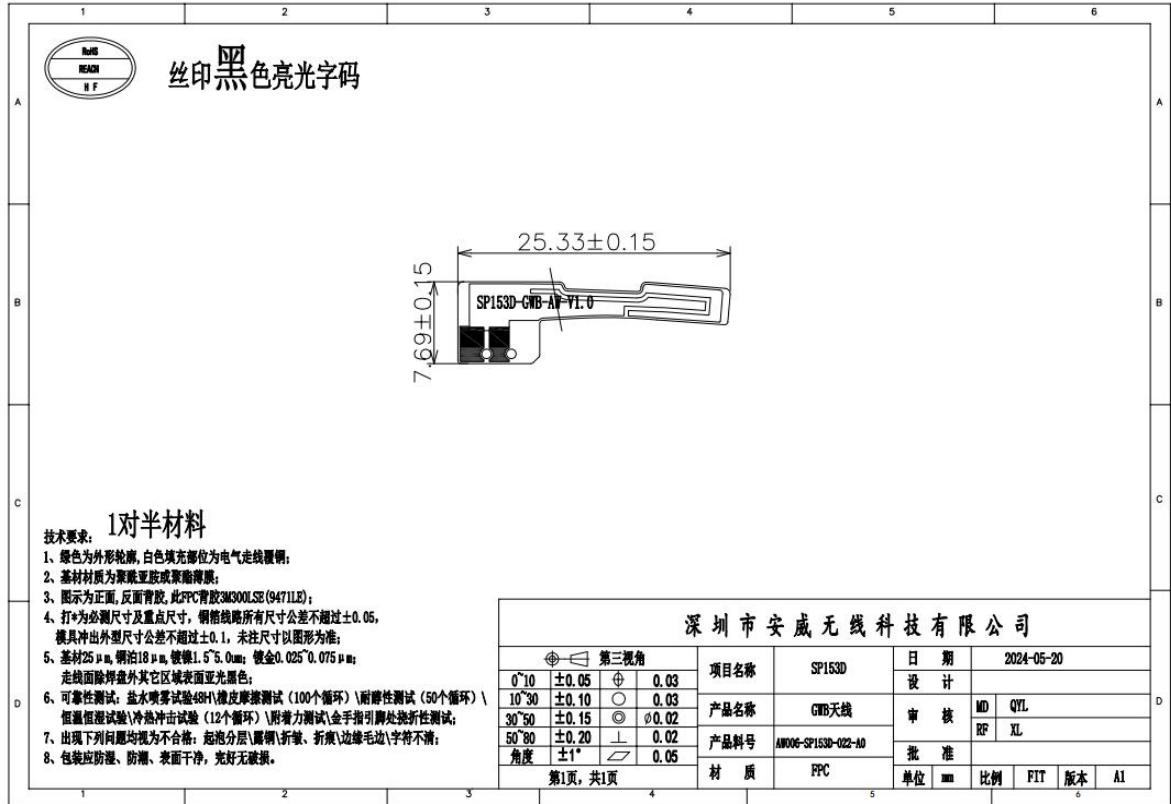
1 2 3 4 5 6

A B C D

RoHS
REACH
H F

丝印黑色亮光字码

25.33±0.15

7.69±0.15

SP153D-GWB-AW-V1.0

技术要求： 1对半材料
1、绿色为外形轮廓,白色填充部位为电气走线覆铜；
2、基材材质为聚酰亚胺或聚酯薄膜；
3、图示为正面,反面背胶,此FPC背胶3M300LSE(9471LE)；
4、打*为必测尺寸及重点尺寸，铜箔线路所有尺寸公差不超过±0.05，模具冲出外型尺寸公差不超过±0.1，未注尺寸以图形为准；
5、基材25μm,铜泊18μm,镀镍1.5~5.0um；镀金0.025~0.075μm；走线面除焊盘外其它区域表面亚光黑色；
6、可靠性测试：盐水喷雾试验48H\橡皮摩擦测试（100个循环）\耐醇性测试（50个循环）\恒温恒湿试验\冷热冲击试验（12个循环）\附着力测试\金手指引脚处挠折性测试；
7、出现下列问题均视为不合格：起泡分层\露铜\折皱、折痕\边缘毛边\字符不清；
8、包装应防湿、防潮、表面干净，完好无破损。

深圳市安威无线科技有限公司

| 第三视角 | | | | 项目名称 | SP153D | 日　期 | 2024-05-20 | |
|---|---|---|---|---|---|---|---|---|
| 0~10 | ±0.05 | ⊕ | 0.03 | | | 设　计 | | |
| 10~30 | ±0.10 | ○ | 0.03 | 产品名称 | GWB天线 | 审　核 | MD | QYL |
| 30~50 | ±0.15 | ◎ | ∅0.02 | | | | RF | XL |
| 50~80 | ±0.20 | ⊥ | 0.02 | 产品料号 | AW006-SP153D-022-A0 | 批　准 | | |
| 角度 | ±1° | ▱ | 0.05 | | | | | |
| 第1页，共1页 | | | | 材　质 | FPC | 单位 mm | 比例 FIT | 版本 A1 |